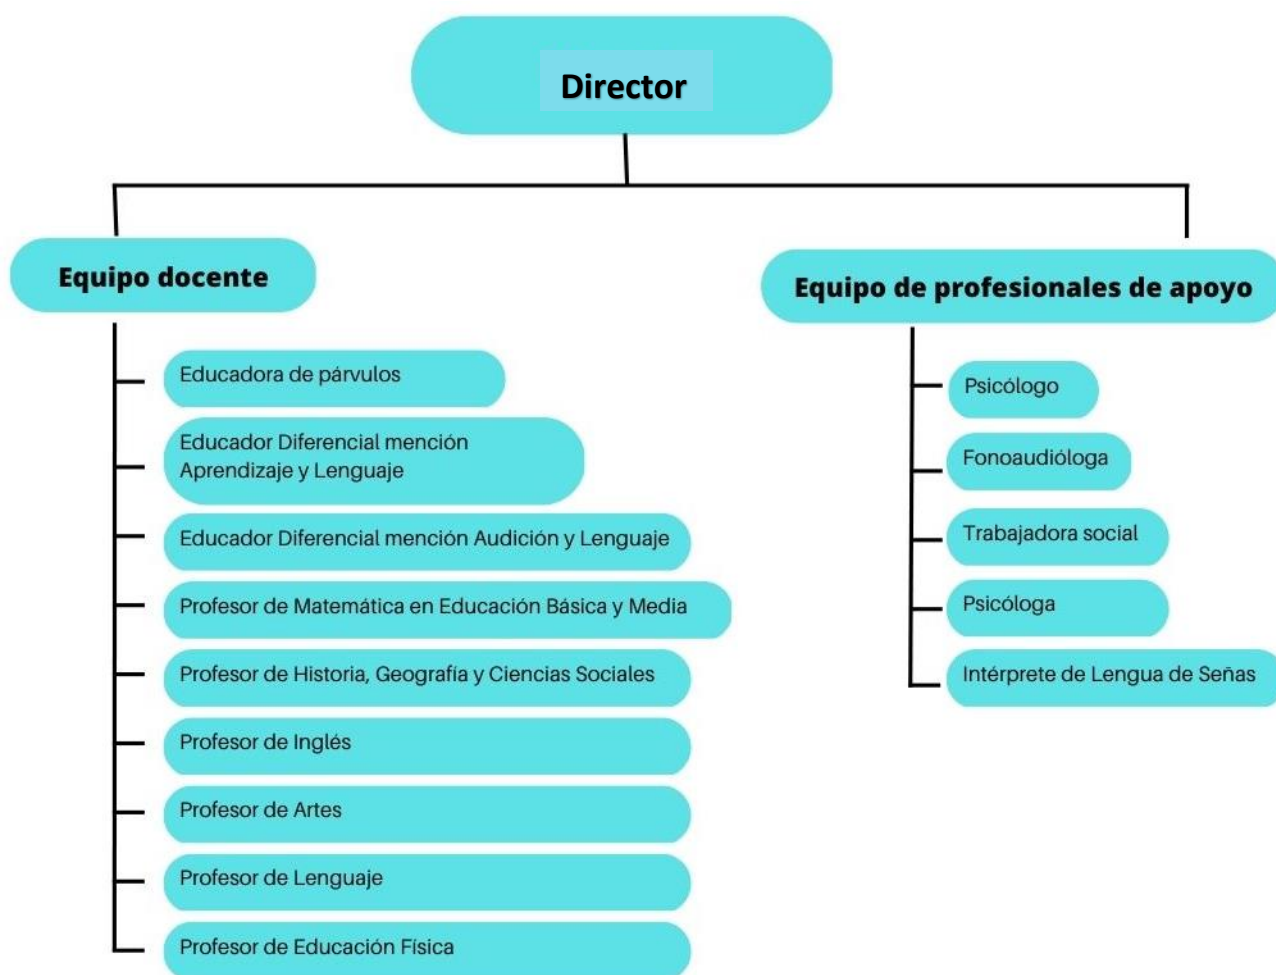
Director

Equipo docente

Educadora de párvulos

Educador Diferencial mención Aprendizaje y Lenguaje

Educador Diferencial mención Audición y Lenguaje

Profesor de Matemática en Educación Básica y Media

Profesor de Historia, Geografía y Ciencias Sociales

Profesor de Inglés

Profesor de Artes

Profesor de Lenguaje

Profesor de Educación Física

Equipo de profesionales de apoyo

Psicólogo

Fonoaudióloga

Trabajadora social

Psicóloga

Intérprete de Lengua de Señas